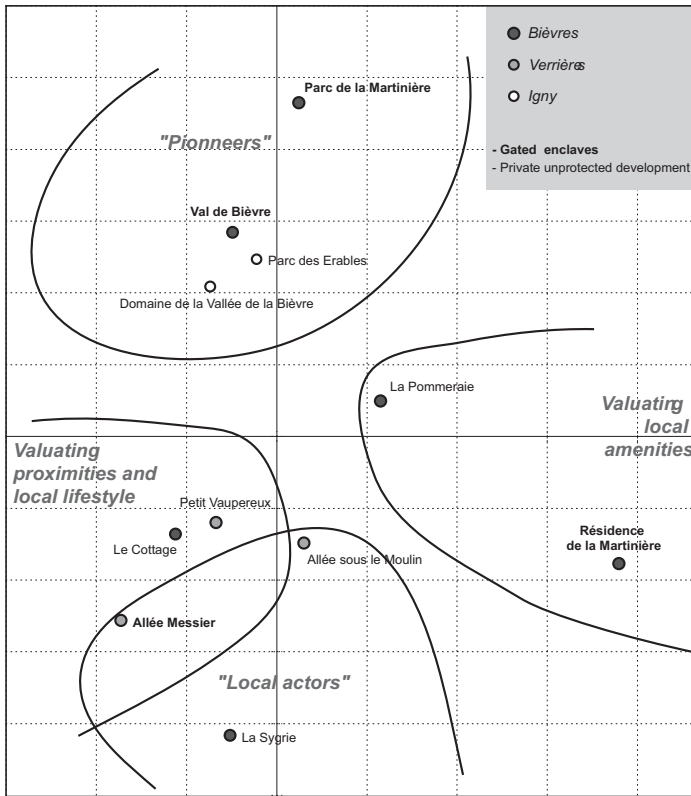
Bièvres
Verrières
Igny

- Gated enclaves
- Private unprotected development

Parc de la Martinière

"Pionneers"

Val de Bièvre

Parc des Erables

Domaine de la Vallée de la Bièvre

La Pommeraie

Valuating local amenities

Valuating proximities and local lifestyle

Petit Vaupereux

Le Cottage

Allée sous le Moulin

Résidence de la Martinière

Allée Messier

"Local actors"

La Sygrie